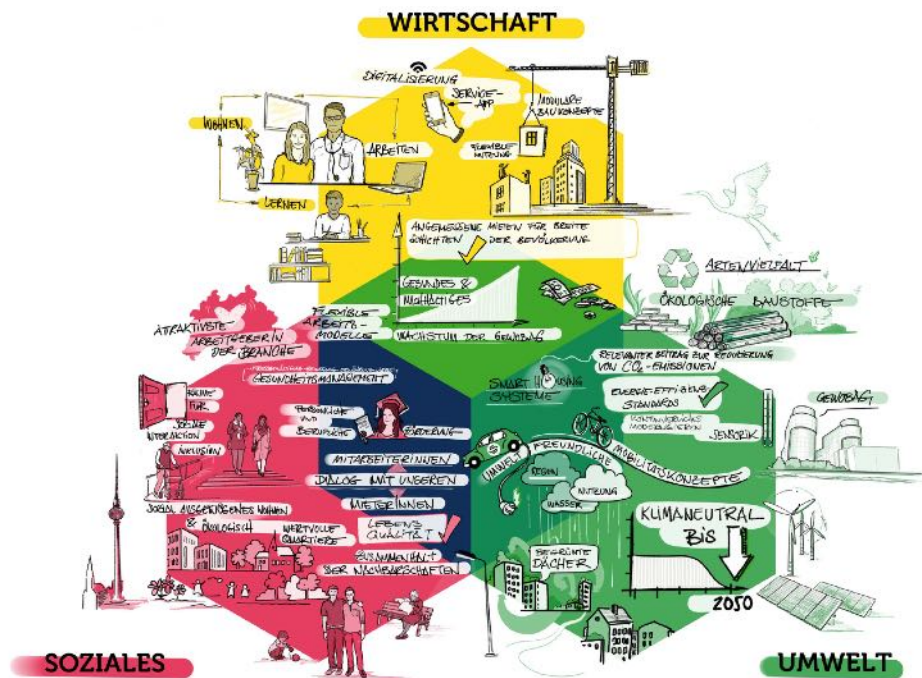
WIRTSCHAFT

DIGITALISIERUNG

SERVICE-APP

MODULARE BAUKONZEPTE

WOHNEN

ARBEITEN

FLEXIBLE NUTZUNG

LERNEN

ANGEMESSENE MIETEN FÜR BREITE SCHICHTEN DER BEVÖLKERUNG

GESUNDES & NACHHALTIGES

FLEXIBLE ARBEITS-MODELLE

WACHSTUM DER GEWINNE

ATTRAKTIVSTE ARBEITGEBER:IN DER BRANCHE

GESUNDHEITSMANAGEMENT

RÄUME FÜR SOZIALE INTERAKTION

INKLUSION

PERSÖNLICHE UND BERUFLICHE FÖRDERUNG

MITARBEITER:INNEN

DIALOG MIT UNSEREN MIETER:INNEN

SOZIAL AUSGEWOGENES WOHNEN & ÖKOLOGISCH WERTVOLLE QUARTIERE

LEBENSQUALITÄT

ZUSAMMENHALT DER NACHBARSCHAFTEN

ARTENVIELFALT

ÖKOLOGISCHE BAUSTOFFE

RELEVANTER BEITRAG ZUR REDUZIERUNG VON $CO_2$-EMISSIONEN

SMART HOUSING SYSTEME

ENERGIE-EFFIZIENTE STANDARDS

KONTINUIERLICH MODERNISIEREN

SENSORIK

GEWOBAG

UMWELTFREUNDLICHE MOBILITÄTSKONZEPTE

REGEN

NUTZUNG

WASSER

KLIMANEUTRAL BIS

BEGRÜNTE DÄCHER

2050

SOZIALES

UMWELT